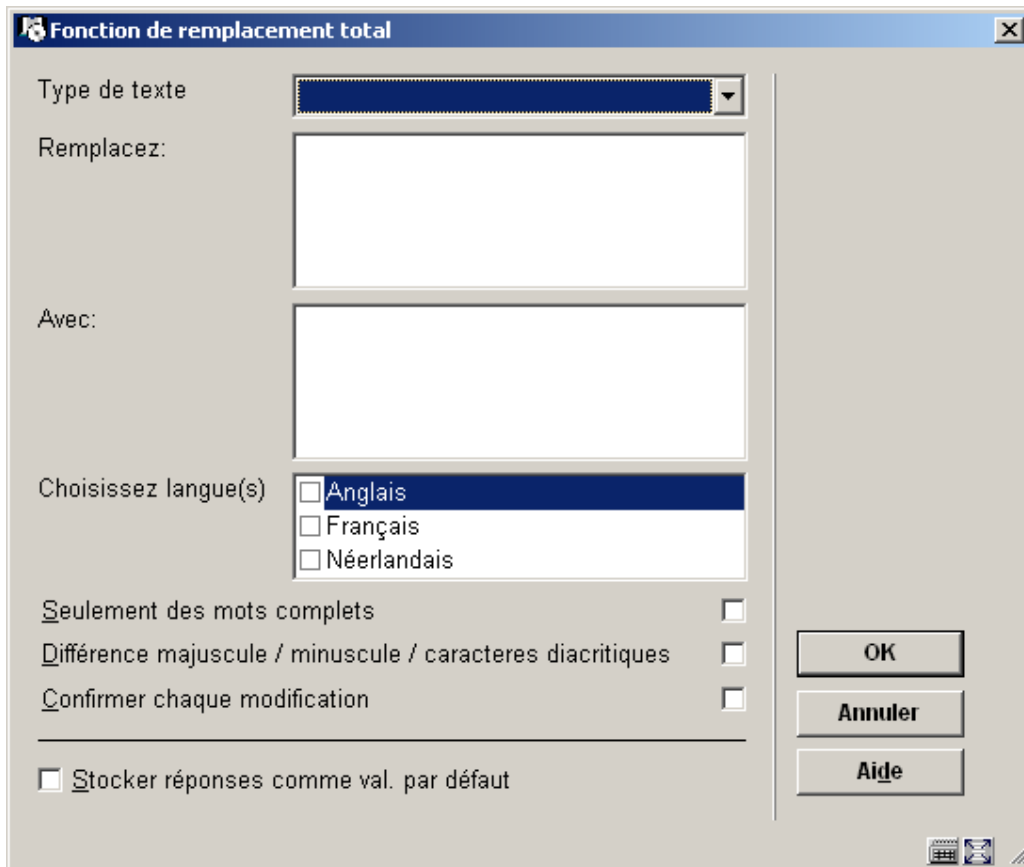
Fonction de remplacement total

Type de texte

Remplacez:

Avec:

Choisissez langue(s)
Anglais
Français
Néerlandais

Seulement des mots complets

Différence majuscule / minuscule / caracteres diacritiques

Confirmer chaque modification

Stocker réponses comme val. par défaut

OK
Annuler
Aide